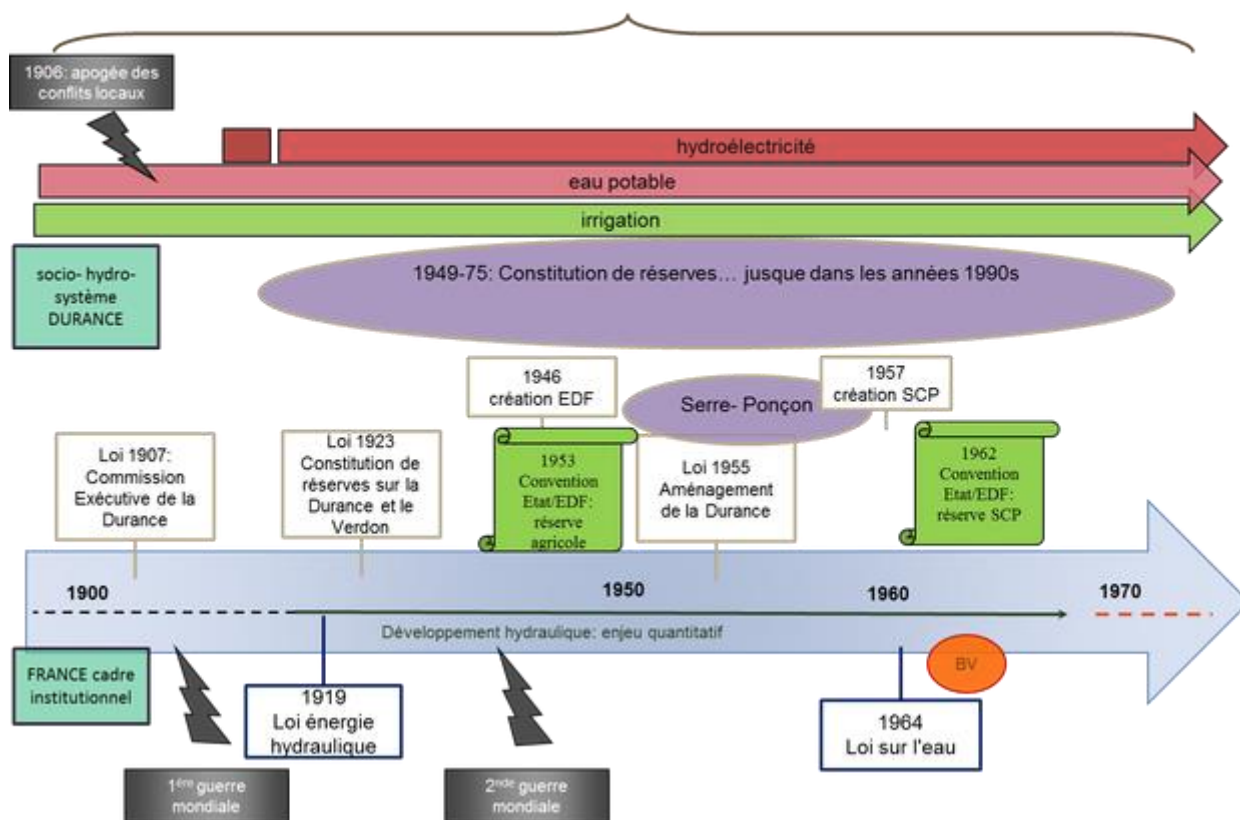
1906: apogée des conflits locaux

hydroélectricité

eau potable

irrigation

socio- hydro-système DURANCE

1949-75: Constitution de réserves… jusque dans les années 1990s

1946 création EDF

Serre- Ponçon

1957 création SCP

Loi 1907: Commission Exécutive de la Durance

Loi 1923 Constitution de réserves sur la Durance et le Verdon

1953 Convention Etat/EDF: réserve agricole

Loi 1955 Aménagement de la Durance

1962 Convention Etat/EDF: réserve SCP

1900

1950

1960

1970

Développement hydraulique: enjeu quantitatif

FRANCE cadre institutionnel

1919 Loi énergie hydraulique

BV

1964 Loi sur l'eau

1$^{ère}$ guerre mondiale

2$^{nde}$ guerre mondiale